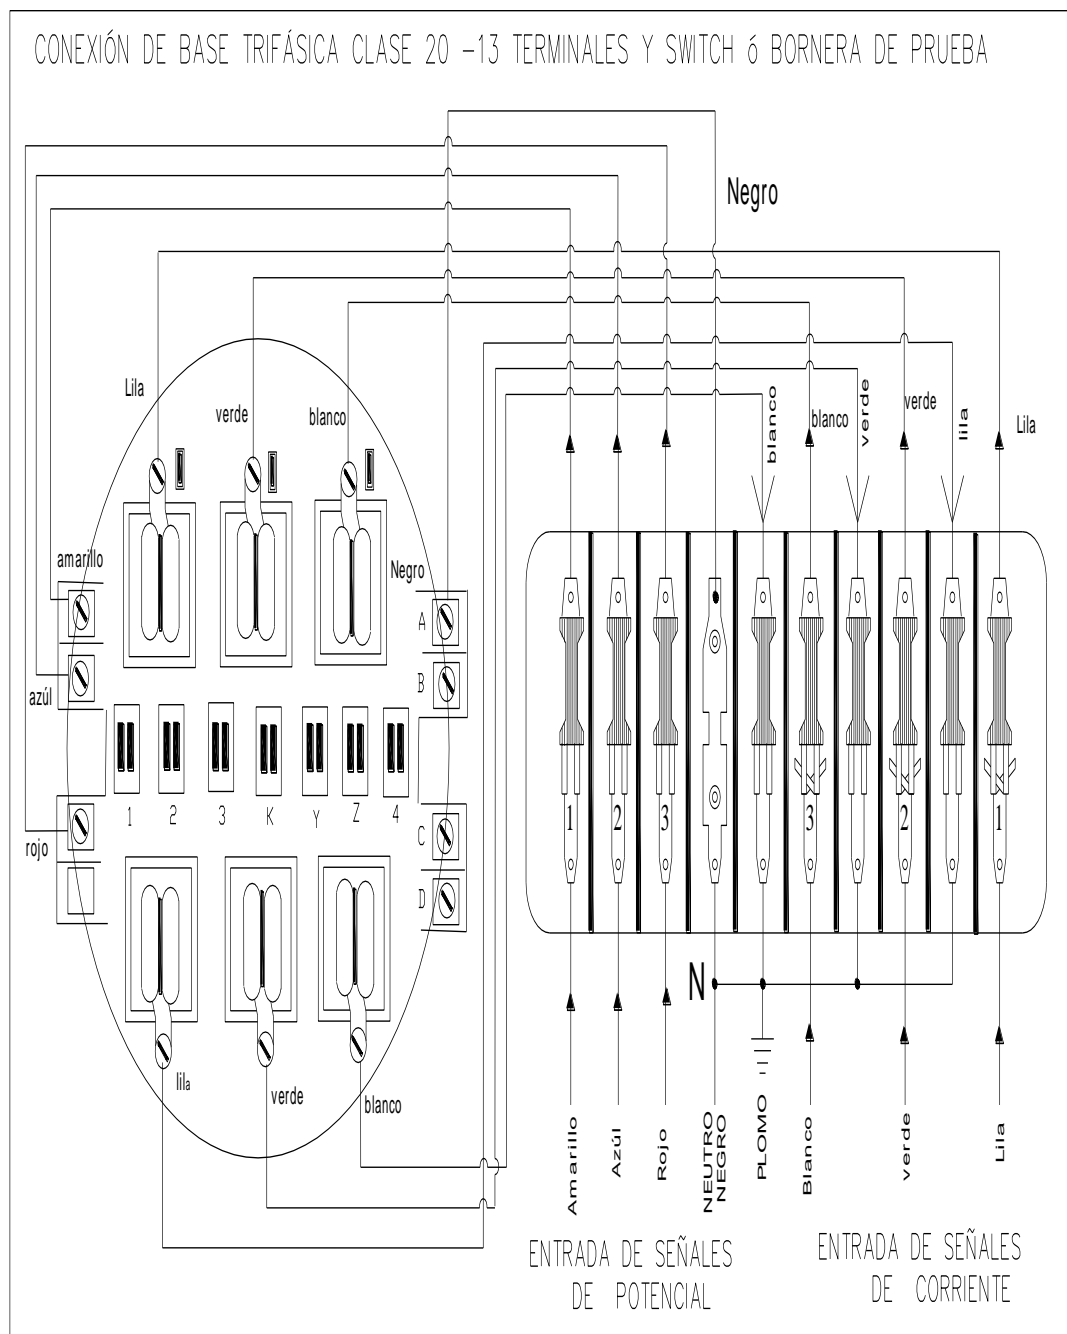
CONEXIÓN DE BASE TRIFÁSICA CLASE 20 -13 TERMINALES Y SWITCH ó BORNERA DE PRUEBA

Negro

Lila

verde

blanco

blanco

blanco

verde

verde

lila

Lila

amarillo

azúl

Negro

A

B

1

2

3

K

Y

Z

4

rojo

C

D

1

2

3

3

2

1

N

lila

verde

blanco

Amarillo

Azúl

Rojo

NEUTRO NEGRO

PLOMO

Blanco

verde

Lila

ENTRADA DE SEÑALES DE POTENCIAL

ENTRADA DE SEÑALES DE CORRIENTE